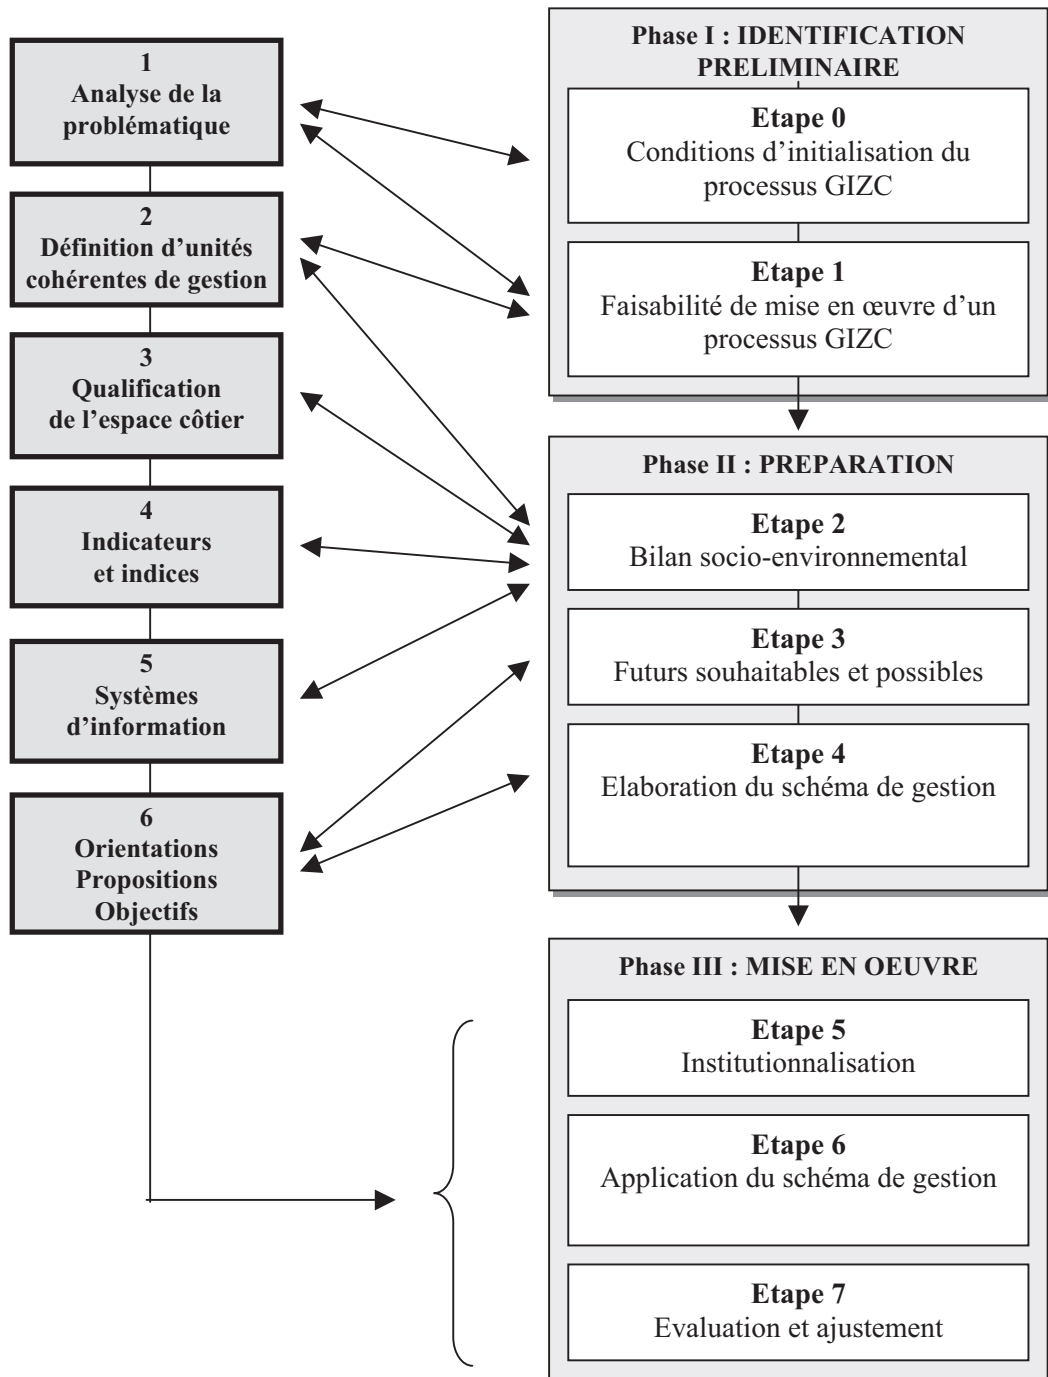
1
Analyse de la problématique

2
Définition d'unités cohérentes de gestion

3
Qualification de l'espace côtier

4
Indicateurs et indices

5
Systèmes d'information

6
Orientations Propositions Objectifs

Phase I : IDENTIFICATION PRELIMINAIRE

Etape 0
Conditions d'initialisation du processus GIZC

Etape 1
Faisabilité de mise en œuvre d'un processus GIZC

Phase II : PREPARATION

Etape 2
Bilan socio-environnemental

Etape 3
Futurs souhaitables et possibles

Etape 4
Elaboration du schéma de gestion

Phase III : MISE EN OEUVRE

Etape 5
Institutionnalisation

Etape 6
Application du schéma de gestion

Etape 7
Evaluation et ajustement